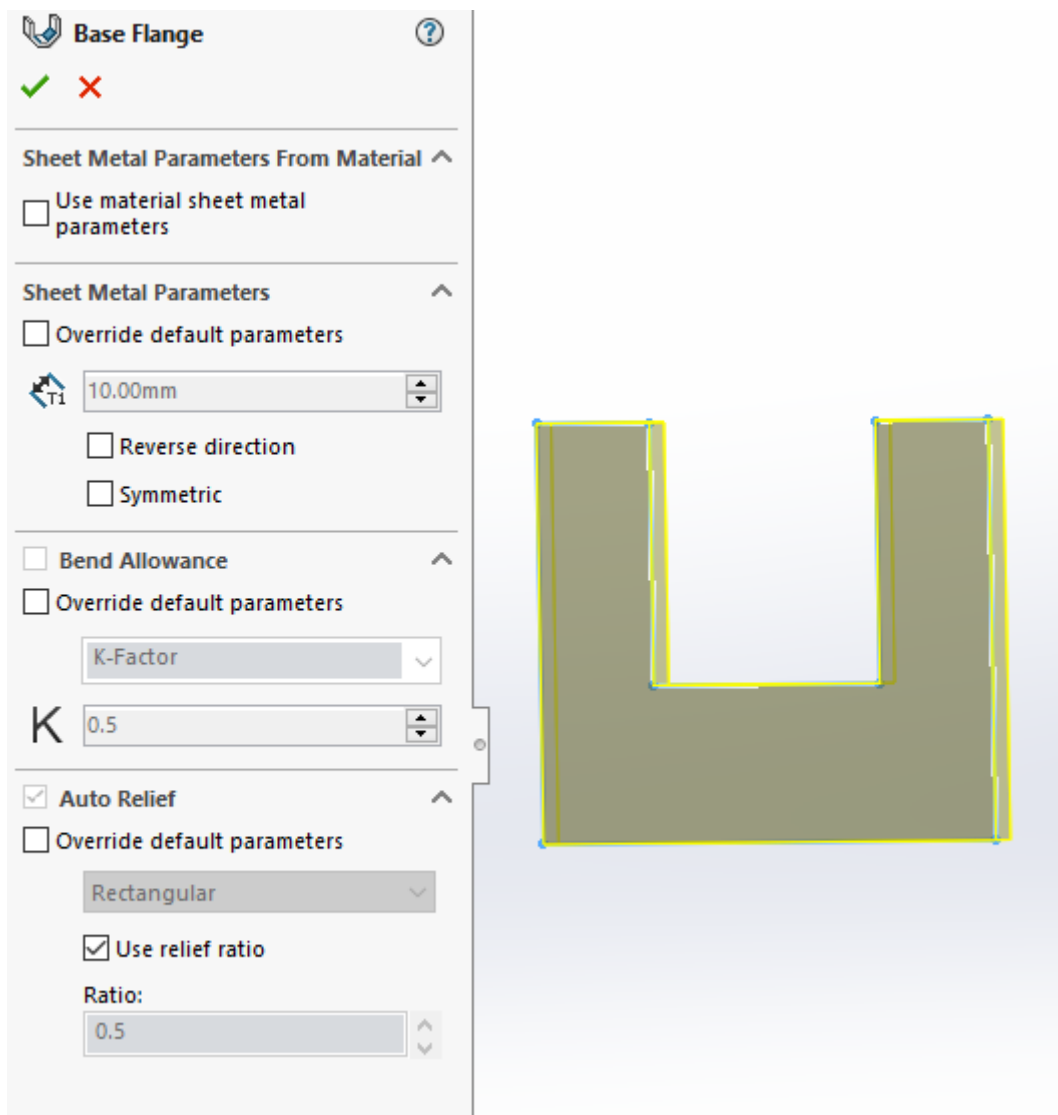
Base Flange

Sheet Metal Parameters From Material

Use material sheet metal parameters

Sheet Metal Parameters

Override default parameters

T1 10.00mm

Reverse direction

Symmetric

Bend Allowance

Override default parameters

K-Factor

K 0.5

Auto Relief

Override default parameters

Rectangular

Use relief ratio

Ratio:

0.5